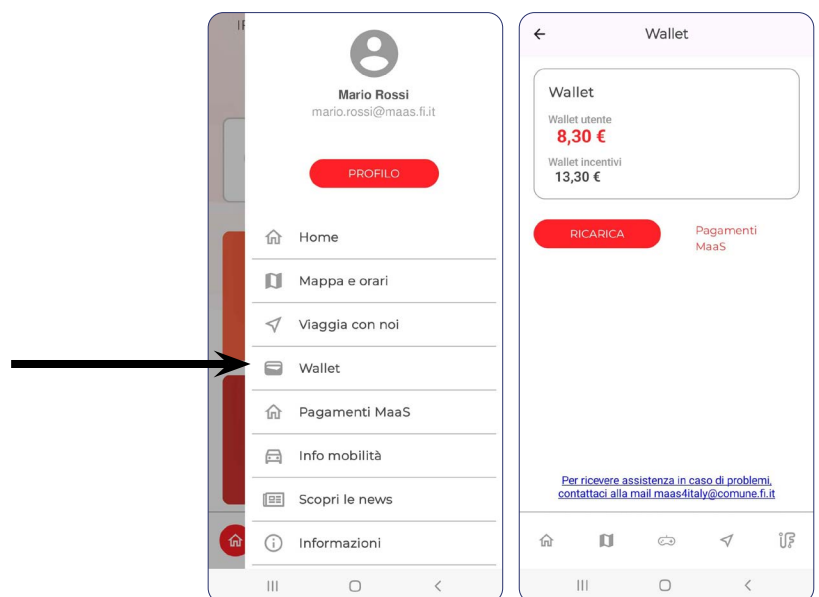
Mario Rossi
mario.rossi@maas.fi.it

PROFILO

Home
Mappa e orari
Viaggia con noi
Wallet
Pagamenti MaaS
Info mobilità
Scopri le news
Informazioni

Wallet

Wallet
Wallet utente
8,30 €
Wallet incentivi
13,30 €

RICARICA
Pagamenti MaaS

Per ricevere assistenza in caso di problemi, contattaci alla mail maas4italy@comune.fi.it